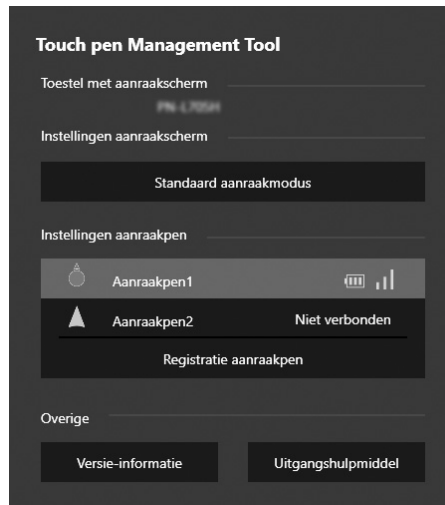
Touch pen Management Tool

Toestel met aanraakscherm

PN-L705H

Instellingen aanraakscherm

Standaard aanraakmodus

Instellingen aanraakpen

Aanraakpen1

Aanraakpen2

Niet verbonden

Registratie aanraakpen

Overige

Versie-informatie

Uitgangshulpmiddel